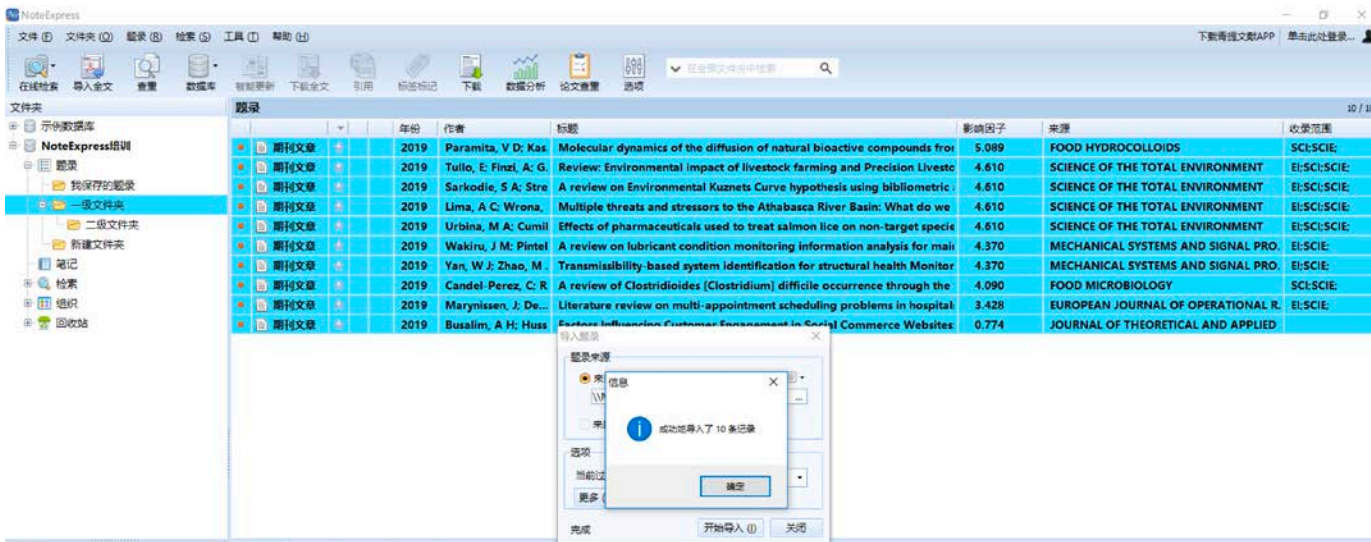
NoteExpress

文件 (F) 文件夹 (O) 题录 (R) 检索 (S) 工具 (T) 帮助 (H)

下载青提文献APP 单击此处登录...

在线检索 导入全文 查重 数据库 智能更新 下载全文 引用 标签标记 下载 数据分析 论文查重 选项

在全部文件夹中检索

文件夹

示例数据库
NoteExpress培训
题录
我保存的题录
一级文件夹
二级文件夹
新建文件夹
笔记
检索
组织
回收站

题录

10 / 1

| | 年份 | 作者 | 标题 | 影响因子 | 来源 | 收录范围 |
|---|---|---|---|---|---|---|
| 期刊文章 | 2019 | Paramita, V D; Kas. | Molecular dynamics of the diffusion of natural bioactive compounds fro | 5.089 | FOOD HYDROCOLLOIDS | SCI;SCIE; |
| 期刊文章 | 2019 | Tullo, E; Finzi, A; G. | Review: Environmental impact of livestock farming and Precision Livesto | 4.610 | SCIENCE OF THE TOTAL ENVIRONMENT | EI;SCI;SCIE; |
| 期刊文章 | 2019 | Sarkodie, S A; Stre | A review on Environmental Kuznets Curve hypothesis using bibliometric | 4.610 | SCIENCE OF THE TOTAL ENVIRONMENT | EI;SCI;SCIE; |
| 期刊文章 | 2019 | Lima, A C; Wrona, | Multiple threats and stressors to the Athabasca River Basin: What do we | 4.610 | SCIENCE OF THE TOTAL ENVIRONMENT | EI;SCI;SCIE; |
| 期刊文章 | 2019 | Urbina, M A; Cumil | Effects of pharmaceuticals used to treat salmon lice on non-target specie | 4.610 | SCIENCE OF THE TOTAL ENVIRONMENT | EI;SCI;SCIE; |
| 期刊文章 | 2019 | Wakiru, J M; Pintel | A review on lubricant condition monitoring information analysis for mai | 4.370 | MECHANICAL SYSTEMS AND SIGNAL PRO. | EI;SCIE; |
| 期刊文章 | 2019 | Yan, W J; Zhao, M . | Transmissibility-based system identification for structural health Monitor | 4.370 | MECHANICAL SYSTEMS AND SIGNAL PRO. | EI;SCIE; |
| 期刊文章 | 2019 | Candel-Perez, C; R | A review of Clostridioides [Clostridium] difficile occurrence through the | 4.090 | FOOD MICROBIOLOGY | SCI;SCIE; |
| 期刊文章 | 2019 | Marynissen, J; De... | Literature review on multi-appointment scheduling problems in hospital | 3.428 | EUROPEAN JOURNAL OF OPERATIONAL R. | EI;SCI;SCIE; |
| 期刊文章 | 2019 | Busalim, A H; Huss | Factors Influencing Customer Engagement in Social Commerce Websites | 0.774 | JOURNAL OF THEORETICAL AND APPLIED | |

导入题录
题录来源
来
\\
来
选项
当前过
更多
完成
开始导入 (I) 关闭

信息
成功地导入了 10 条记录
确定